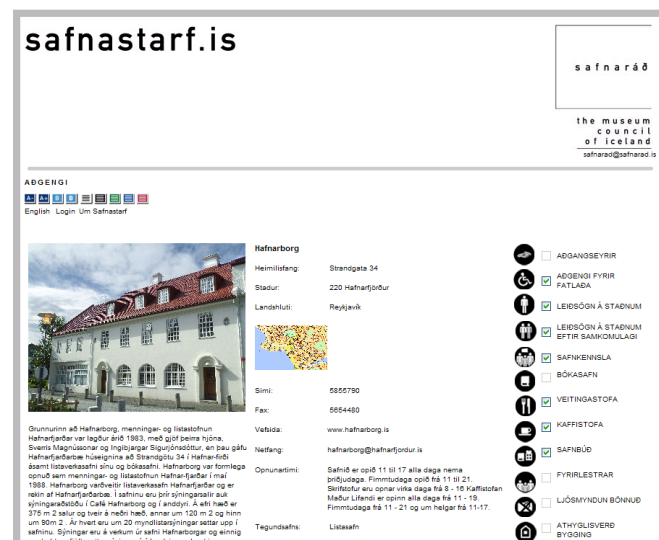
safnastarf.is

safnaráð

the museum council of iceland

safnarad@safnarad.is

AÐGENGI

English Login Um Safnastarf

Hafnarborg

| | |
|---|---|
| Heimilisfang: | Strandgata 34 |
| Staður: | 220 Hafnarfjörður |
| Landshluti: | Reykjavík |
| Sími: | 5855790 |
| Fax: | 5654480 |
| Vefsíða: | www.hafnarborg.is |
| Netfang: | hafnarborg@hafnarfjordur.is |
| Opnunartími: | Safnið er opið 11 til 17 alla daga nema þriðjudaga. Fimmtudaga opið frá 11 til 21. Skrifstofur eru opnar virka daga frá 8 - 16 Kaffistofan Maður Lifandi er opinn alla daga frá 11 - 19. Fimmtudaga frá 11 - 21 og um helgar frá 11-17. |
| Tegundsafns: | Listasafn |

Grunnurinn að Hafnarborg, menningar- og listastofnun Hafnarfjarðar var lagður árið 1983, með gjöf þeirra hjóna, Sverris Magnússonar og Ingibjargar Sigurjónsdóttur, en þau gáfu Hafnarfjarðarbæ húseignina að Strandgötu 34 í Hafnar-firði ásamt listaverkasafni sínu og bókasafni. Hafnarborg var formlega opnuð sem menningar- og listastofnun Hafnar-fjarðar í maí 1988. Hafnarborg varðveitir listaverkasafn Hafnarfjarðar og er rekin af Hafnarfjarðarbæ. Í safninu eru þrír sýningarsalir auk sýningaraðstöðu í Café Hafnarborg og í anddyri. Á efri hæð er 375 m 2 salur og tveir á neðri hæð, annar um 120 m 2 og hinn um 80m 2 . Ár hvert eru um 20 myndlistarsýningar settar upp í safninu. Sýningar eru á verkum úr safni Hafnarborgar og einnig

AÐGANGSEYRIR
AÐGENGI FYRIR FATLAÐA
LEIÐSÖGN Á STAÐNUM
LEIÐSÖGN Á STAÐNUM EFTIR SAMKOMULAGI
SAFNKENNSLA
BÓKASAFN
VEITINGASTOFA
KAFFISTOFA
SAFNBÚÐ
FYRIRLESTRAR
LJÓSMYNDUN BÖNNUÐ
ATHYGLISVERÐ BYGGING